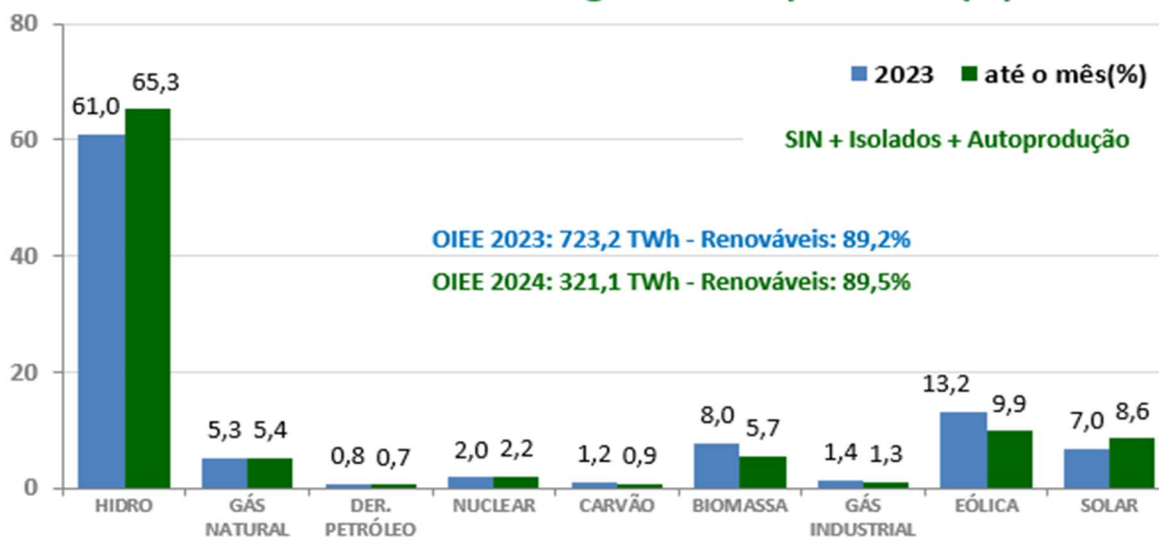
80

60

40

20

0

2023 até o mês(%)

SIN + Isolados + Autoprodução

OIEE 2023: 723,2 TWh - Renováveis: 89,2%

OIEE 2024: 321,1 TWh - Renováveis: 89,5%

| | HIDRO | GÁS NATURAL | DER. PETRÓLEO | NUCLEAR | CARVÃO | BIOMASSA | GÁS INDUSTRIAL | EÓLICA | SOLAR |
|---|---|---|---|---|---|---|---|---|---|
| 2023 | 61,0 | 5,3 | 0,8 | 2,0 | 1,2 | 8,0 | 1,4 | 13,2 | 7,0 |
| até o mês(%) | 65,3 | 5,4 | 0,7 | 2,2 | 0,9 | 5,7 | 1,3 | 9,9 | 8,6 |